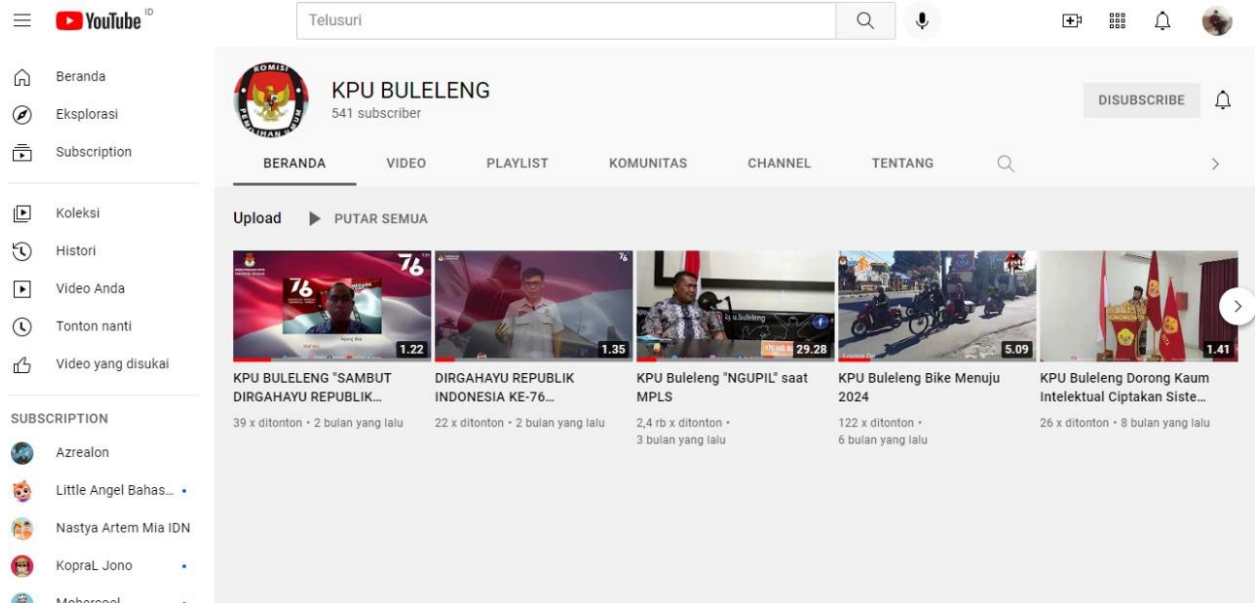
YouTube ID

Telusuri

Beranda
Eksplorasi
Subscription

Koleksi
Histori
Video Anda
Tonton nanti
Video yang disukai

SUBSCRIPTION
Azrealon
Little Angel Bahas...
Nastya Artem Mia IDN
KopraL Jono
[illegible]

KPU BULELENG
541 subscriber

DISUBSCRIBE

BERANDA VIDEO PLAYLIST KOMUNITAS CHANNEL TENTANG

Upload PUTAR SEMUA

1.22
KPU BULELENG "SAMBUT DIRGAHAYU REPUBLIK...
39 x ditonton • 2 bulan yang lalu

1.35
DIRGAHAYU REPUBLIK INDONESIA KE-76...
22 x ditonton • 2 bulan yang lalu

29.28
KPU Buleleng "NGUPIL" saat MPLS
2,4 rb x ditonton • 3 bulan yang lalu

5.09
KPU Buleleng Bike Menuju 2024
122 x ditonton • 6 bulan yang lalu

1.41
KPU Buleleng Dorong Kaum Intelektual Ciptakan Siste...
26 x ditonton • 8 bulan yang lalu